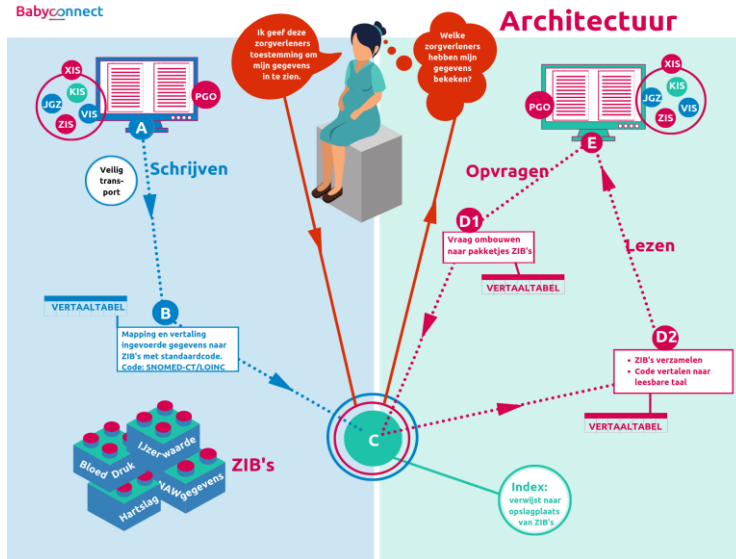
Babyconnect

Architectuur

Ik geef deze zorgverleners toestemming om mijn gegevens in te zien.

Welke zorgverleners hebben mijn gegevens bekeken?

XIS
KIS
JGZ
VIS
ZIS
PGO
A

Veilig transport

Schrijven

VERTAALTABEL

B

Mapping en vertaling ingevoerde gegevens naar ZIB's met standaardcode. Code: SNOMED-CT/LOINC

Bloed
Druk
IJzer
waarde
NAW
gegevens
Hartslag

ZIB's

C

Index: verwijst naar opslagplaats van ZIB's

PGO
XIS
KIS
JGZ
VIS
ZIS
E

Opvragen

D1

Vraag ombouwen naar pakketjes ZIB's

VERTAALTABEL

Lezen

D2

• ZIB's verzamelen
• Code vertalen naar leesbare taal

VERTAALTABEL